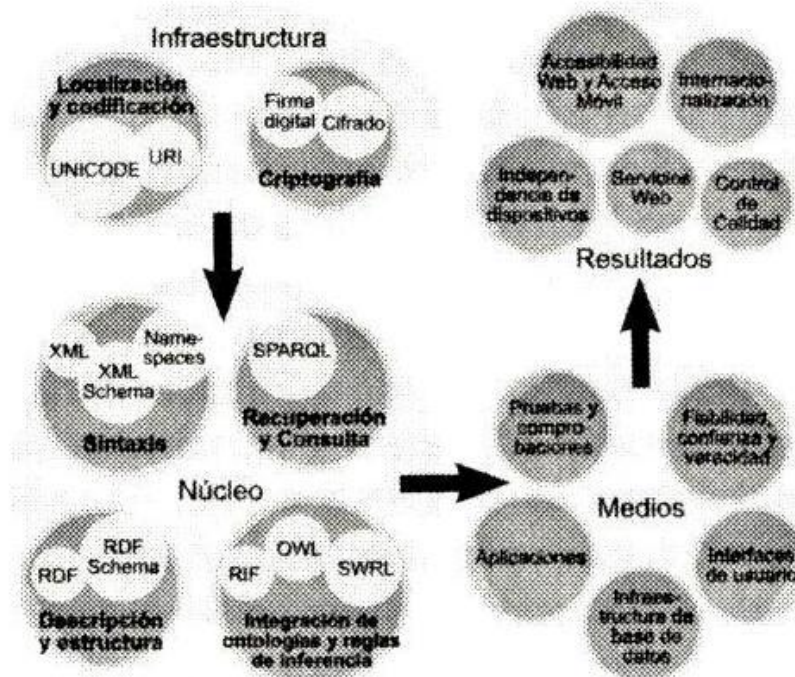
Infraestructura

Localización y codificación

UNICODE

URI

Firma digital

Cifrado

Criptografía

Accesibilidad Web y Acceso Móvil

Internacionalización

Independencia de dispositivos

Servicios Web

Control de Calidad

Resultados

XML

XML Schema

Namespaces

Sintaxis

SPARQL

Recuperación y Consulta

Núcleo

RDF

RDF Schema

Descripción y estructura

RIF

OWL

SWRL

Integración de ontologías y reglas de inferencia

Pruebas y comprobaciones

Fiabilidad, confianza y veracidad

Medios

Aplicaciones

Interfaces de usuario

Infraestructura de base de datos